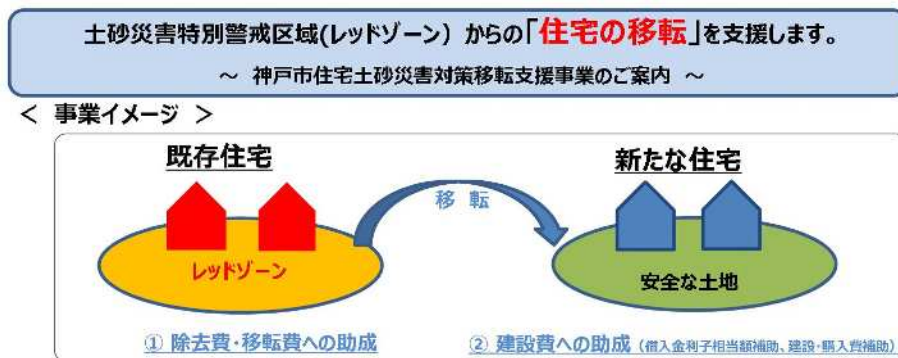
土砂災害特別警戒区域(レッドゾーン）からの「住宅の移転」を支援します。

～ 神戸市住宅土砂災害対策移転支援事業のご案内 ～

＜ 事業イメージ ＞

既存住宅

新たな住宅

移 転

レッドゾーン

安全な土地

① 除去費・移転費への助成

② 建設費への助成（借入金利子相当額補助、建設・購入費補助）